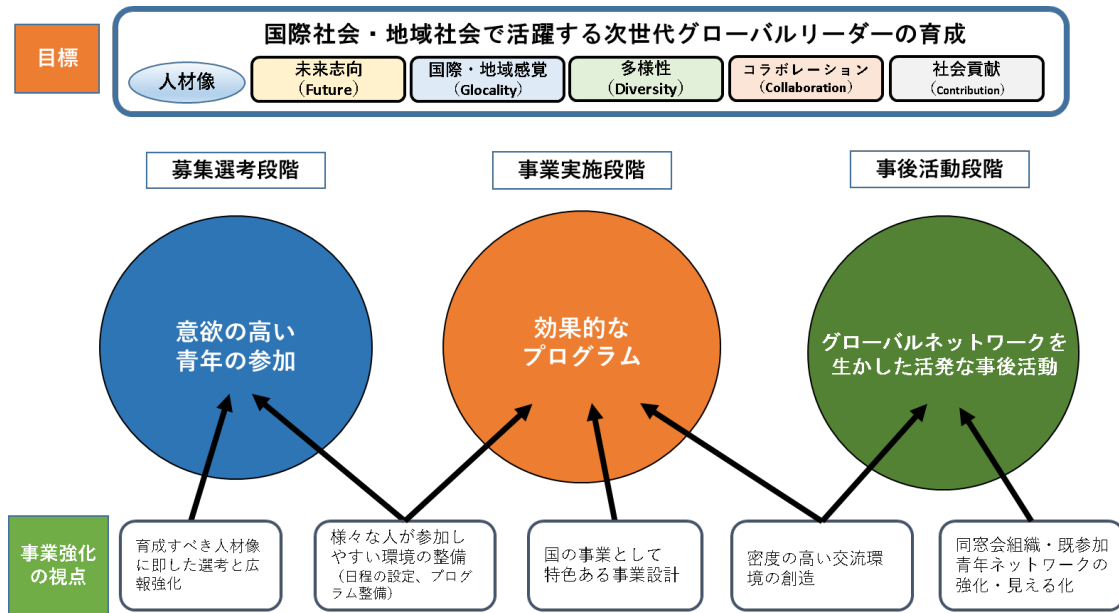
目標

国際社会・地域社会で活躍する次世代グローバルリーダーの育成

人材像

未来志向（Future）

国際・地域感覚（Glocality）

多様性（Diversity）

コラボレーション（Collaboration）

社会貢献（Contribution）

募集選考段階

事業実施段階

事後活動段階

意欲の高い青年の参加

効果的なプログラム

グローバルネットワークを生かした活発な事後活動

事業強化の視点

育成すべき人材像に即した選考と広報強化

様々な人が参加しやすい環境の整備（日程の設定、プログラム整備）

国の事業として特色ある事業設計

密度の高い交流環境の創造

同窓会組織・既参加青年ネットワークの強化・見える化